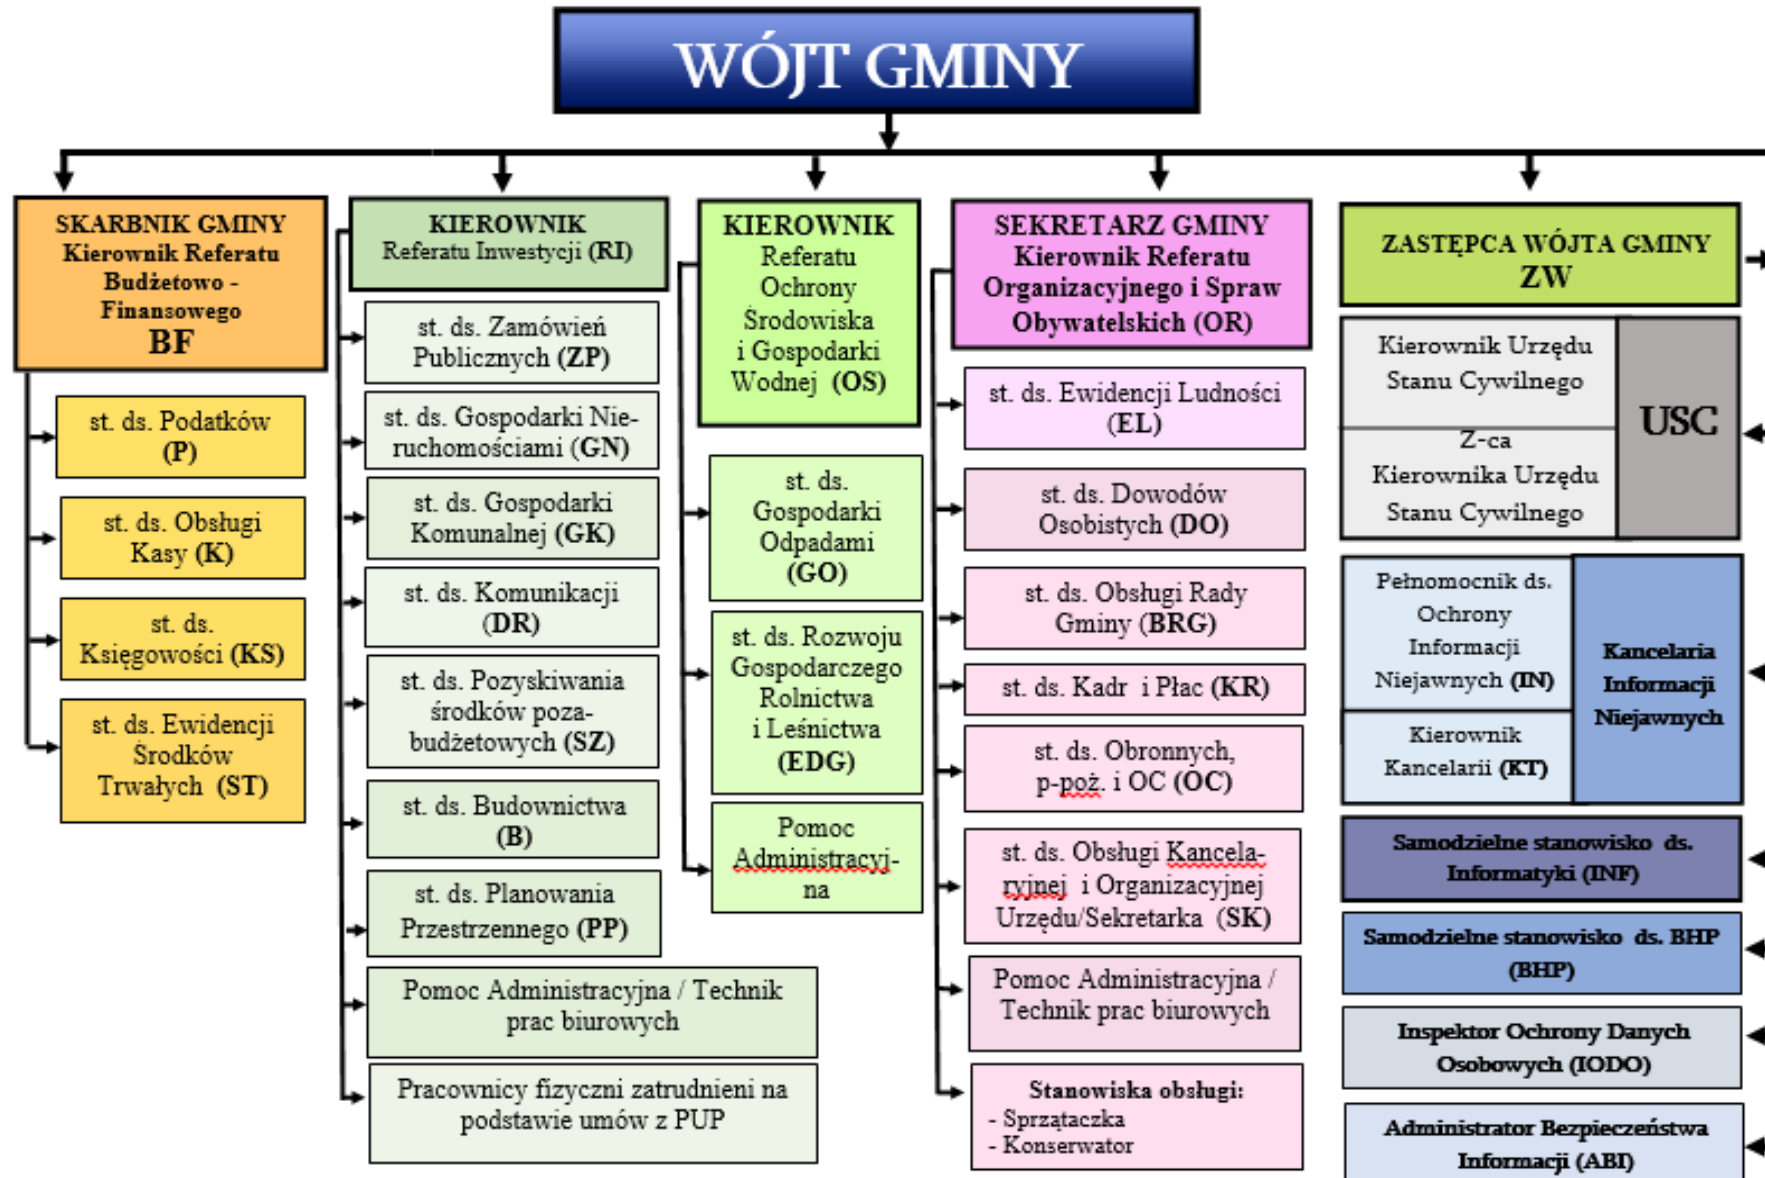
WÓJT GMINY

SKARBNIK GMINY Kierownik Referatu Budżetowo - Finansowego BF

st. ds. Podatków (P)

st. ds. Obsługi Kasy (K)

st. ds. Księgowości (KS)

st. ds. Ewidencji Środków Trwałych (ST)

KIEROWNIK Referatu Inwestycji (RI)

st. ds. Zamówień Publicznych (ZP)

st. ds. Gospodarki Nieruchomościami (GN)

st. ds. Gospodarki Komunalnej (GK)

st. ds. Komunikacji (DR)

st. ds. Pozyskiwania środków pozabudżetowych (SZ)

st. ds. Budownictwa (B)

st. ds. Planowania Przestrzennego (PP)

Pomoc Administracyjna / Technik prac biurowych

Pracownicy fizyczni zatrudnieni na podstawie umów z PUP

KIEROWNIK Referatu Ochrony Środowiska i Gospodarki Wodnej (OS)

st. ds. Gospodarki Odpadami (GO)

st. ds. Rozwoju Gospodarczego Rolnictwa i Leśnictwa (EDG)

Pomoc Administracyjna

SEKRETARZ GMINY Kierownik Referatu Organizacyjnego i Spraw Obywatelskich (OR)

st. ds. Ewidencji Ludności (EL)

st. ds. Dowodów Osobistych (DO)

st. ds. Obsługi Rady Gminy (BRG)

st. ds. Kadr i Płac (KR)

st. ds. Obronnych, p-poż. i OC (OC)

st. ds. Obsługi Kancelaryjnej i Organizacyjnej Urzędu/Sekretarka (SK)

Pomoc Administracyjna / Technik prac biurowych

Stanowiska obsługi:
- Sprzątaczka
- Konserwator

ZASTĘPCA WÓJTA GMINY ZW

Kierownik Urzędu Stanu Cywilnego

Z-ca Kierownika Urzędu Stanu Cywilnego

USC

Pełnomocnik ds. Ochrony Informacji Niejawnych (IN)

Kierownik Kancelarii (KT)

Kancelaria Informacji Niejawnych

Samodzielne stanowisko ds. Informatyki (INF)

Samodzielne stanowisko ds. BHP (BHP)

Inspektor Ochrony Danych Osobowych (IODO)

Administrator Bezpieczeństwa Informacji (ABI)